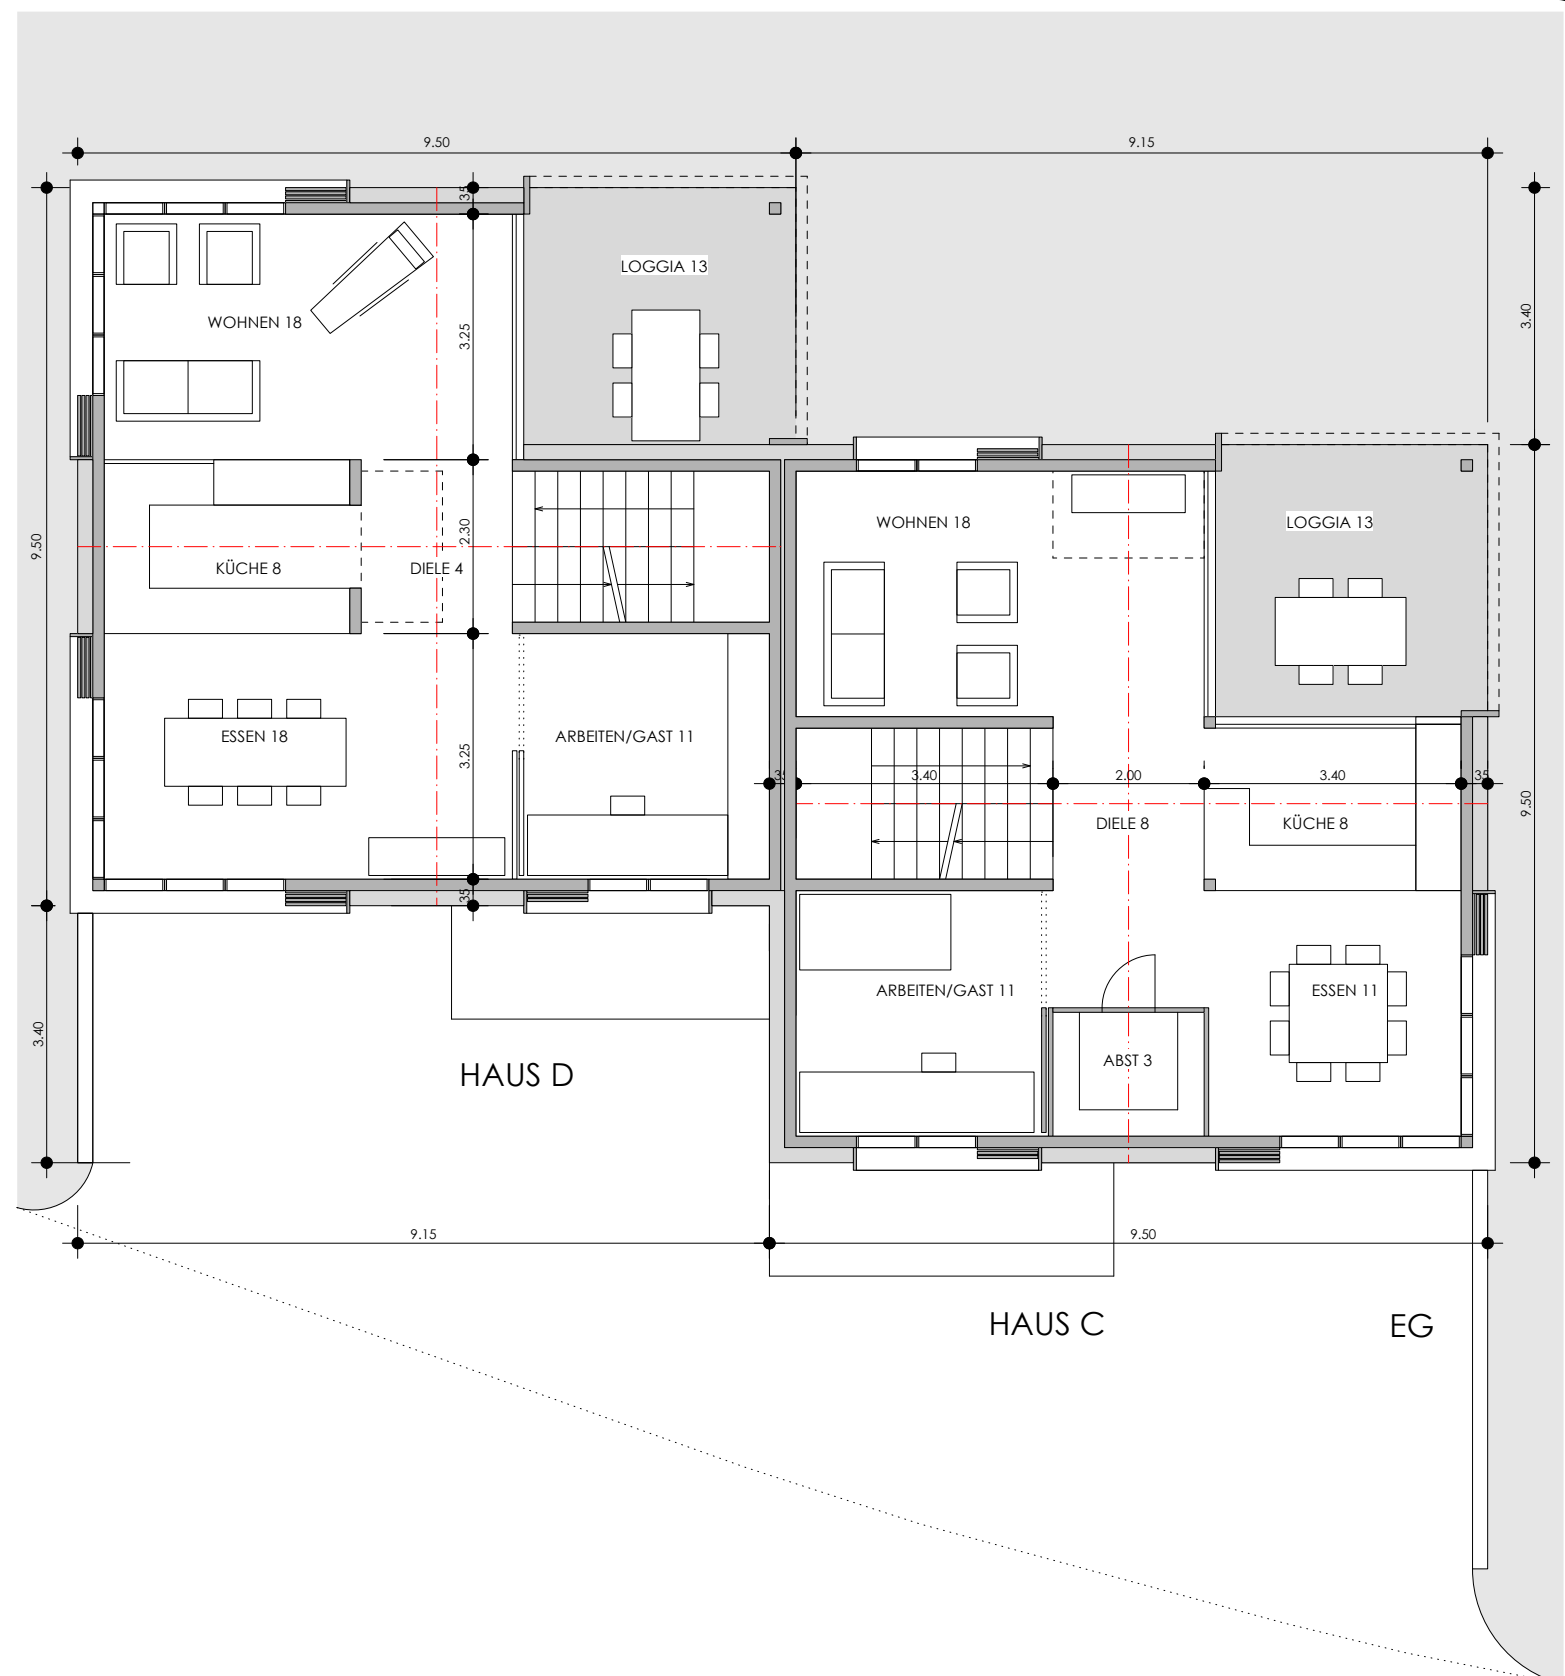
9.50
9.15
35
LOGGIA 13
WOHNEN 18
3.25
3.40
9.50
2.30
KÜCHE 8
DIELE 4
WOHNEN 18
LOGGIA 13
ESSEN 18
3.25
ARBEITEN/GAST 11
35
3.40
2.00
3.40
35
DIELE 8
KÜCHE 8
9.50
35
3.40
ARBEITEN/GAST 11
ESSEN 11
HAUS D
ABST 3
9.15
9.50
HAUS C
EG